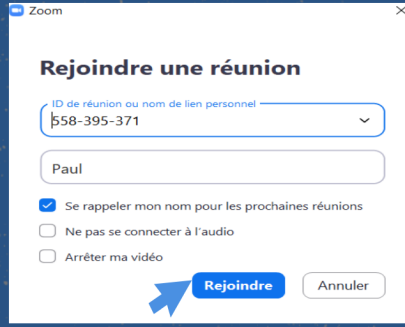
Zoom

Rejoindre une réunion

ID de réunion ou nom de lien personnel
558-395-371

Paul

Se rappeler mon nom pour les prochaines réunions

Ne pas se connecter à l'audio

Arrêter ma vidéo

Rejoindre
Annuler